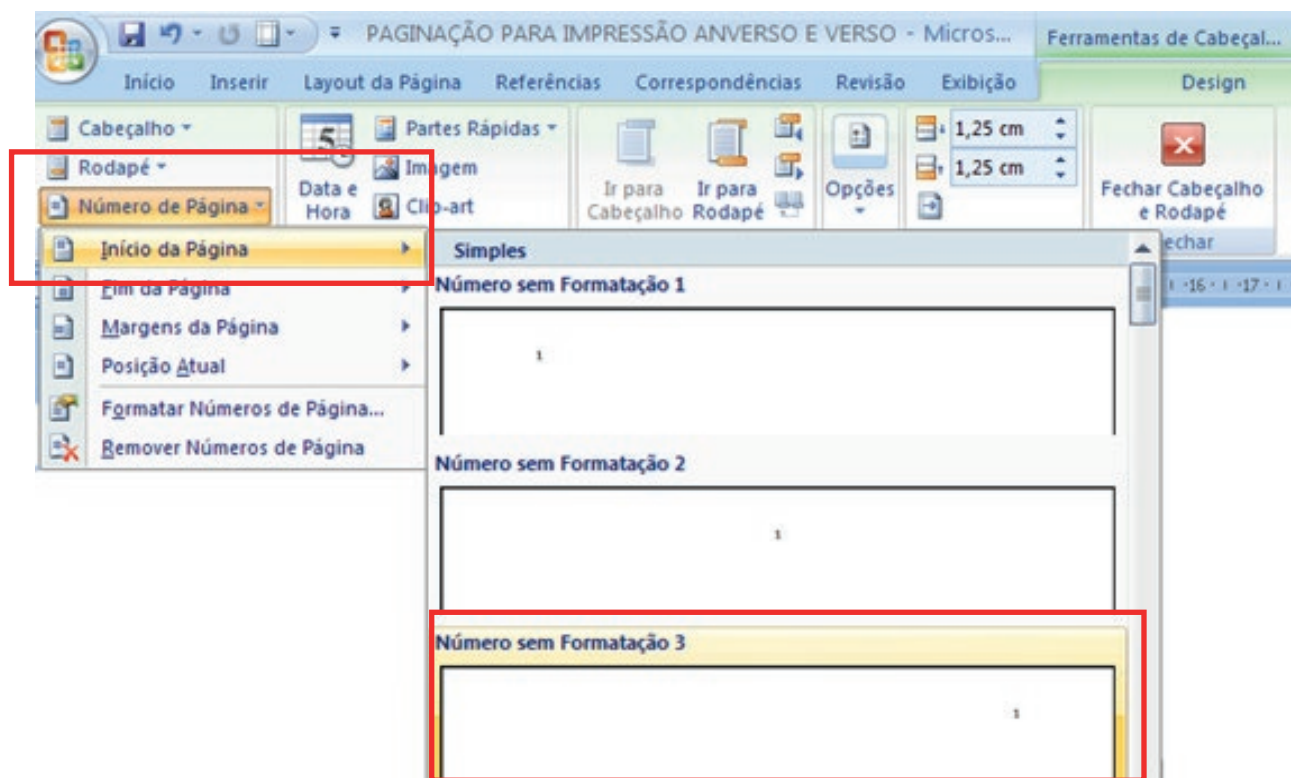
PAGINAÇÃO PARA IMPRESSÃO ANVERSO E VERSO - Micros...

Ferramentas de Cabeçal...

Início Inserir Layout da Página Referências Correspondências Revisão Exibição Design

Cabeçalho
Rodapé
Número de Página

5
Data e Hora

Partes Rápidas
Imagem
Clip-art

Ir para Cabeçalho
Ir para Rodapé

Opções

1,25 cm
1,25 cm

Fechar Cabeçalho e Rodapé
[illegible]echar

Início da Página
Fim da Página
Margens da Página
Posição Atual
Formatar Números de Página...
Remover Números de Página

Simples
Número sem Formatação 1
1
Número sem Formatação 2
1
Número sem Formatação 3
1

16 · 17